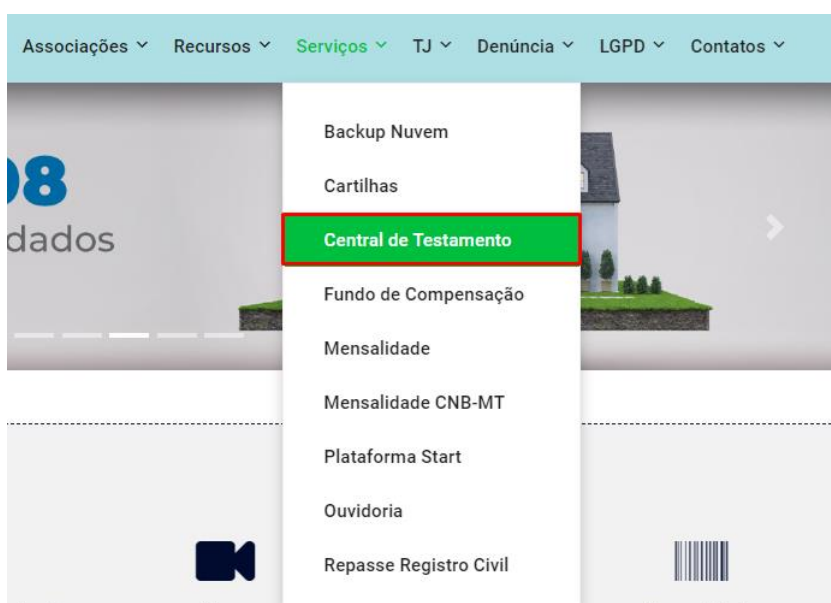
Associações ˅ Recursos ˅ Serviços ˅ TJ ˅ Denúncia ˅ LGPD ˅ Contatos ˅

)8
dados

Backup Nuvem
Cartilhas
Central de Testamento
Fundo de Compensação
Mensalidade
Mensalidade CNB-MT
Plataforma Start
Ouvidoria
Repasse Registro Civil